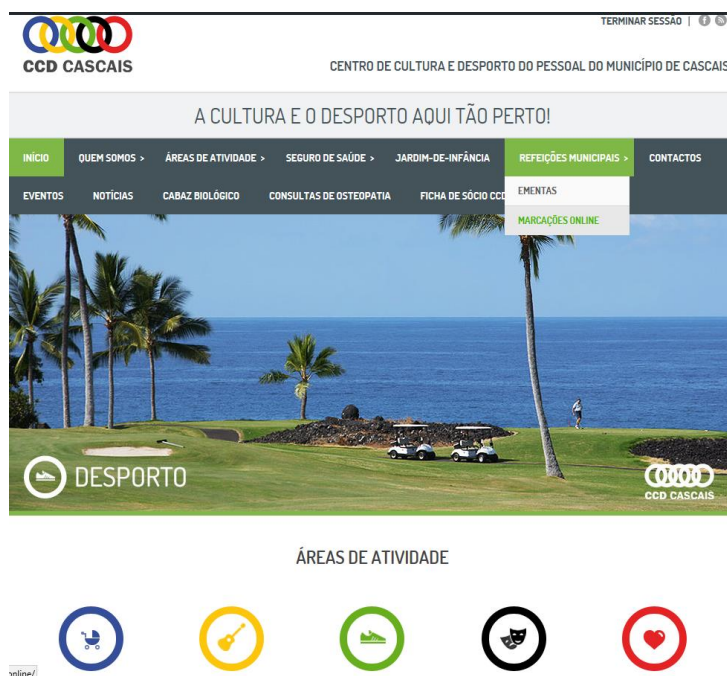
CCD CASCAIS

TERMINAR SESSÃO |

CENTRO DE CULTURA E DESPORTO DO PESSOAL DO MUNICÍPIO DE CASCAIS

A CULTURA E O DESPORTO AQUI TÃO PERTO!

INÍCIO
QUEM SOMOS >
ÁREAS DE ATIVIDADE >
SEGURO DE SAÚDE >
JARDIM-DE-INFÂNCIA
REFEIÇÕES MUNICIPAIS >
CONTACTOS
EVENTOS
NOTÍCIAS
CABAZ BIOLÓGICO
CONSULTAS DE OSTEOPATIA
FICHA DE SÓCIO CCD

EMENTAS
MARCAÇÕES ONLINE

DESPORTO

CCD CASCAIS

ÁREAS DE ATIVIDADE

online/